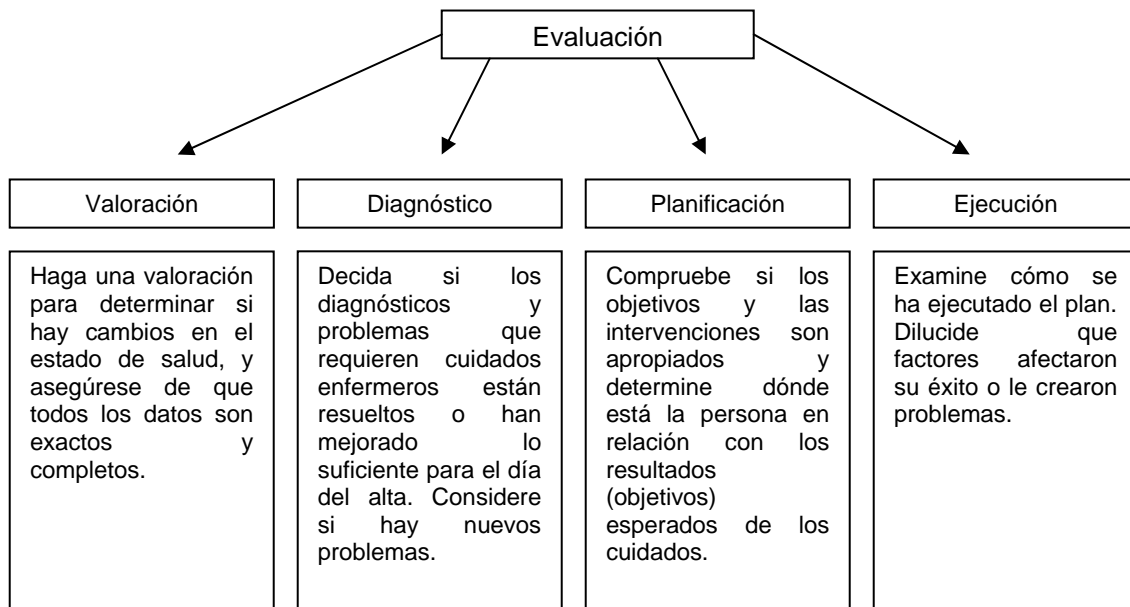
Evaluación

Valoración

Haga una valoración para determinar si hay cambios en el estado de salud, y asegúrese de que todos los datos son exactos y completos.

Diagnóstico

Decida si los diagnósticos y problemas que requieren cuidados enfermeros están resueltos o han mejorado lo suficiente para el día del alta. Considere si hay nuevos problemas.

Planificación

Compruebe si los objetivos y las intervenciones son apropiados y determine dónde está la persona en relación con los resultados (objetivos) esperados de los cuidados.

Ejecución

Examine cómo se ha ejecutado el plan. Dilucide que factores afectaron su éxito o le crearon problemas.